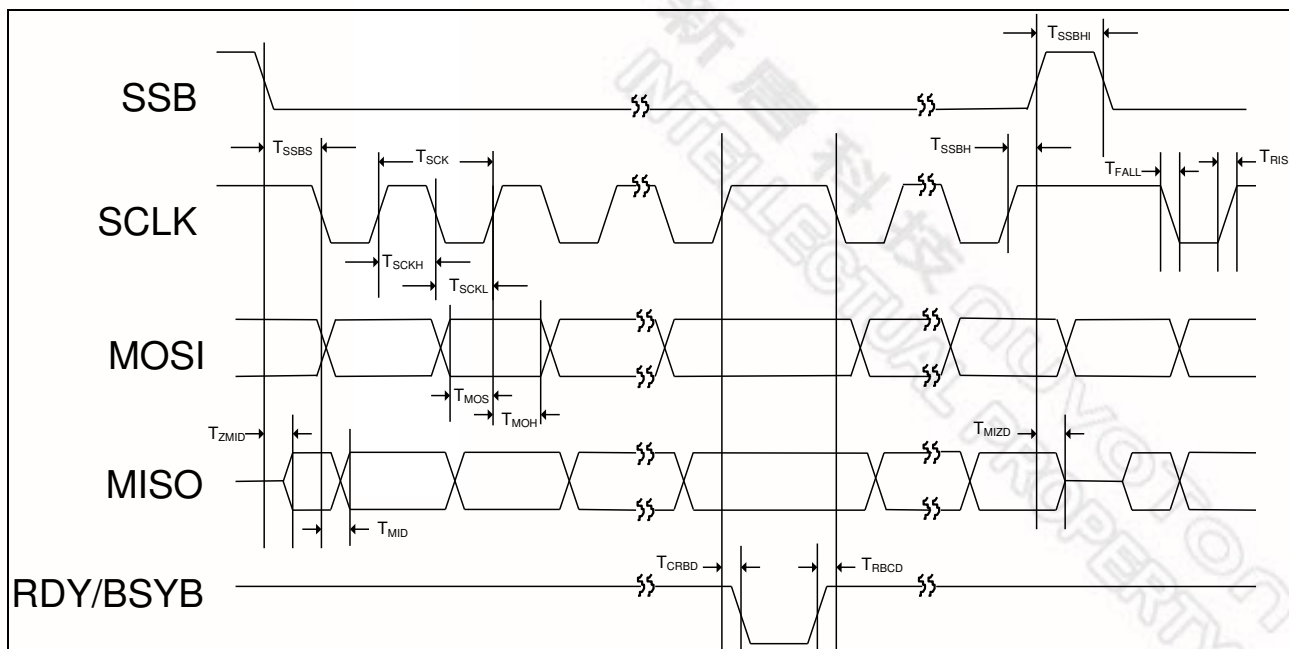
$T_{SSBHI}$

SSB

$T_{SSBS}$

$T_{SCK}$

$T_{SSBH}$

$T_{FALL}$

$T_{RIS}$

SCLK

$T_{SCKH}$

$T_{SCKL}$

MOSI

$T_{MOS}$

$T_{MOH}$

$T_{ZMID}$

$T_{MIZD}$

MISO

$T_{MID}$

$T_{CRBD}$

$T_{RBCD}$

RDY/BSYB

新唐科技

INTELLECTUAL PROPERTY NUVOTON